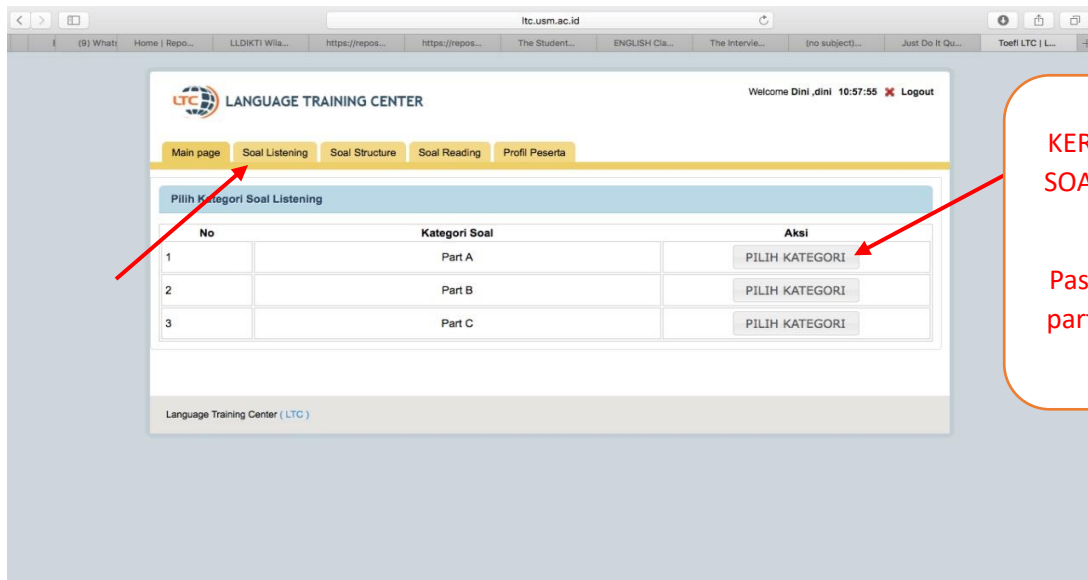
ltc.usm.ac.id

(9) Whats | Home | Repo... | LLDIKTI Wila... | https://repos... | https://repos... | The Student... | ENGLISH Cla... | The Intervie... | (no subject)... | Just Do It Qu... | Toefl LTC | L...

LTC LANGUAGE TRAINING CENTER

Welcome Dini ,dini 10:57:55 Logout

Main page | Soal Listening | Soal Structure | Soal Reading | Profil Peserta

Pilih Kategori Soal Listening

| No | Kategori Soal | Aksi |
|---|---|---|
| 1 | Part A | PILIH KATEGORI |
| 2 | Part B | PILIH KATEGORI |
| 3 | Part C | PILIH KATEGORI |

Language Training Center ( LTC )

KER
SOA

Pas
par